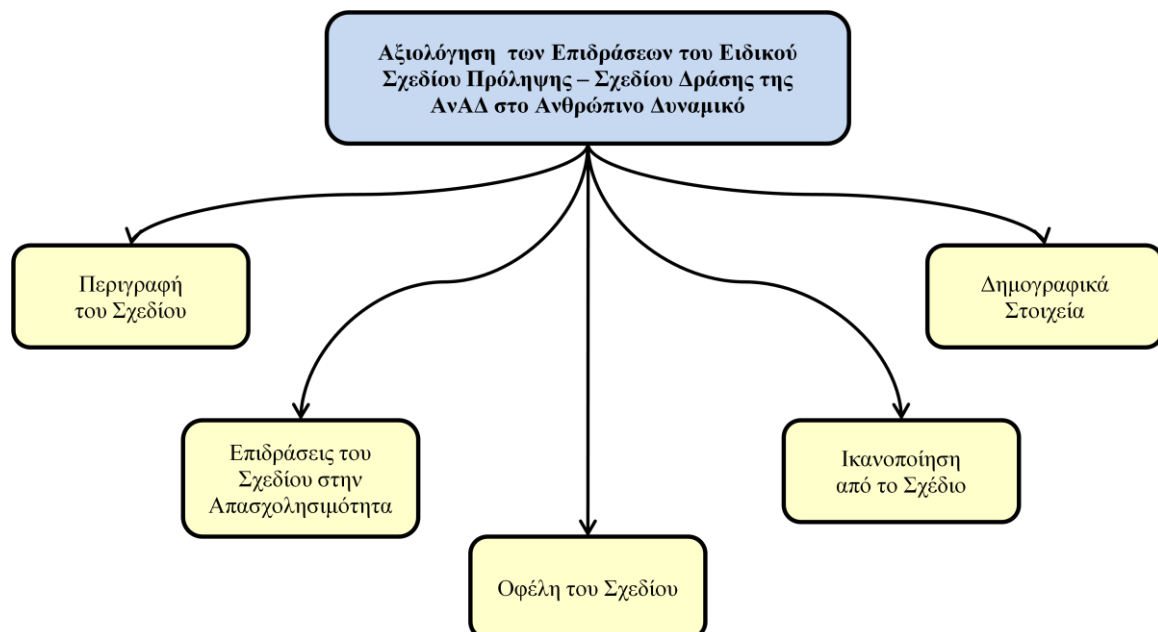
Αξιολόγηση των Επιδράσεων του Ειδικού Σχεδίου Πρόληψης – Σχεδίου Δράσης της ΑνΑΔ στο Ανθρώπινο Δυναμικό

Περιγραφή του Σχεδίου

Δημογραφικά Στοιχεία

Επιδράσεις του Σχεδίου στην Απασχολησιμότητα

Ικανοποίηση από το Σχέδιο

Οφέλη του Σχεδίου